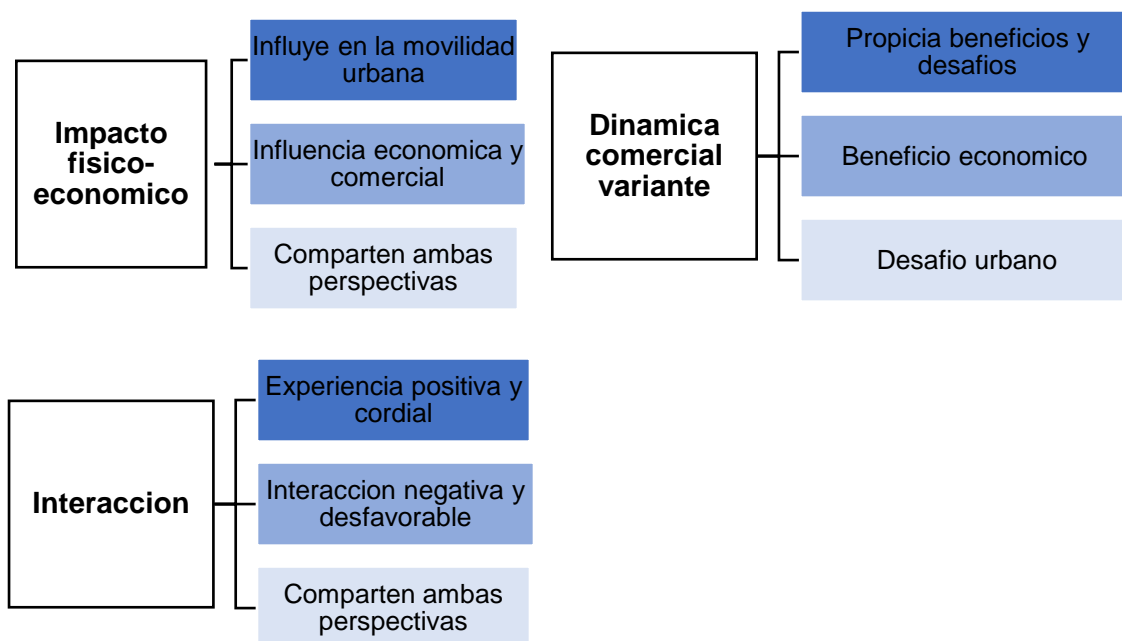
Impacto fisico-economico

Influye en la movilidad urbana

Influencia economica y comercial

Comparten ambas perspectivas

Dinamica comercial variante

Propicia beneficios y desafios

Beneficio economico

Desafio urbano

Interaccion

Experiencia positiva y cordial

Interaccion negativa y desfavorable

Comparten ambas perspectivas